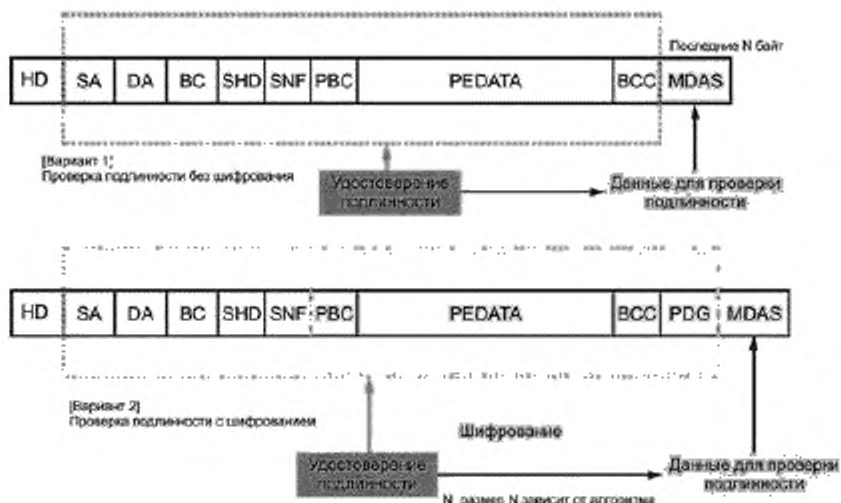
Последние N байт

| HD | SA | DA | BC | SHD | SNF | PBC | PEDATA | BCC | MDAS |
|---|---|---|---|---|---|---|---|---|---|

[Вариант 1]
Проверка подлинности без шифрования

Удостоверение подлинности

Данные для проверки подлинности

| HD | SA | DA | BC | SHD | SNF | PBC | PEDATA | BCC | PDG | MDAS |
|---|---|---|---|---|---|---|---|---|---|---|

[Вариант 2]
Проверка подлинности с шифрованием

Шифрование

Удостоверение подлинности

Данные для проверки подлинности

N: размер. N зависит от алгоритма